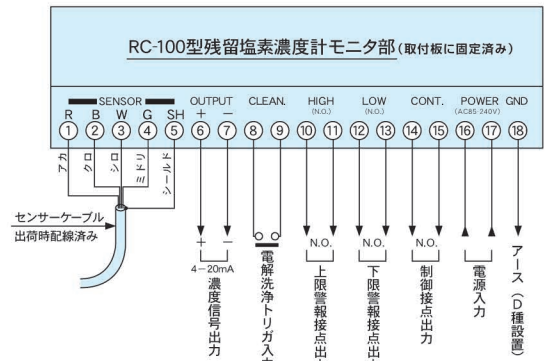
RC-100型残留塩素濃度計モニタ部(取付板に固定済み)

SENSOR
R B W G SH
① ② ③ ④ ⑤

OUTPUT
+ −
⑥ ⑦

CLEAN.
⑧ ⑨

HIGH
(N.O.)
⑩ ⑪

LOW
(N.O.)
⑫ ⑬

CONT.
⑭ ⑮

POWER
(AC85-240V)
⑯ ⑰

GND
⑱

アカ
クロ
シロ
ミドリ
シールド

センサーケーブル
出荷時配線済み

+ −
4−20mA
濃度信号出力

電解洗浄トリガ入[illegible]

N.O.
上限警報接点出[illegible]

N.O.
下限警報接点出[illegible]

N.O.
制御接点出力

電源入力

アース(D種設置)